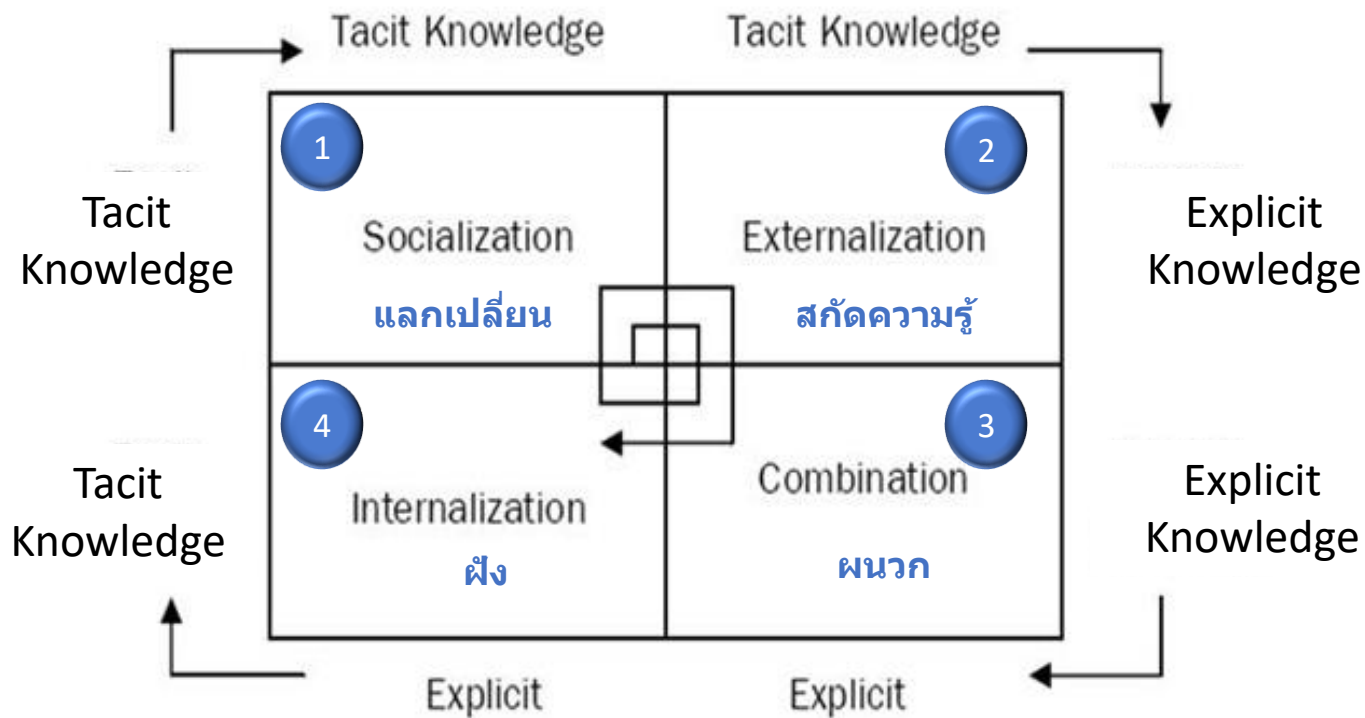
Tacit Knowledge Tacit Knowledge

Tacit Knowledge

1

Socialization

แลกเปลี่ยน

2

Externalization

สกัดความรู้

Explicit Knowledge

Tacit Knowledge

4

Internalization

ฝัง

3

Combination

ผนวก

Explicit Knowledge

Explicit Explicit